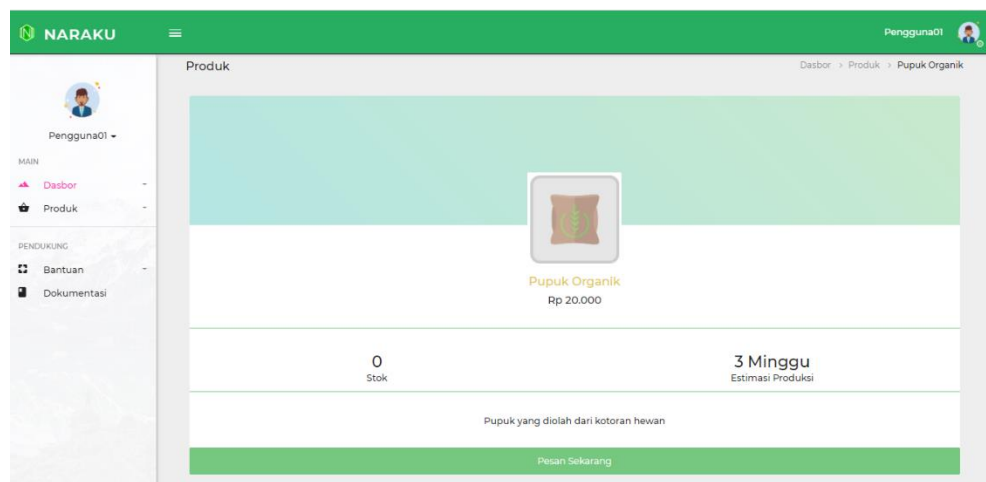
NARAKU

Pengguna01

Pengguna01

MAIN

Dasbor

Produk

PENDUKUNG

Bantuan

Dokumentasi

Produk

Dasbor > Produk > Pupuk Organik

Pupuk Organik

Rp 20.000

0
Stok

3 Minggu
Estimasi Produksi

Pupuk yang diolah dari kotoran hewan

Pesan Sekarang